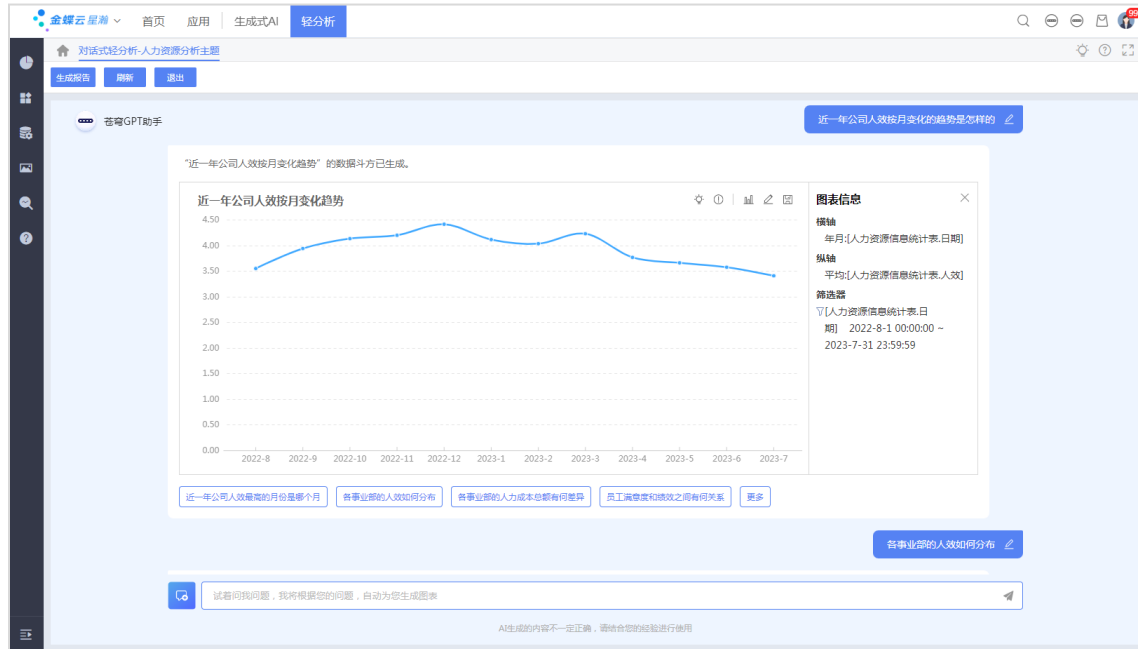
金蝶云星瀚 首页 应用 生成式AI 轻分析

99

对话式轻分析-人力资源分析主题

生成报告 刷新 退出

苍穹GPT助手

近一年公司人效按月变化的趋势是怎样的

"近一年公司人效按月变化趋势"的数据斗方已生成。

近一年公司人效按月变化趋势

4.50
4.00
3.50
3.00
2.50
2.00
1.50
1.00
0.50
0.00

2022-8 2022-9 2022-10 2022-11 2022-12 2023-1 2023-2 2023-3 2023-4 2023-5 2023-6 2023-7

图表信息

横轴
年月:[人力资源信息统计表.日期]

纵轴
平均:[人力资源信息统计表.人效]

筛选器
[人力资源信息统计表.日期] 2022-8-1 00:00:00 ~ 2023-7-31 23:59:59

近一年公司人效最高的月份是哪个月 各事业部的人效如何分布 各事业部的人力成本总额有何差异 员工满意度和绩效之间有何关系 更多

各事业部的人效如何分布

试着问我问题，我将根据您的问题，自动为您生成图表

AI生成的内容不一定正确，请结合您的经验进行使用